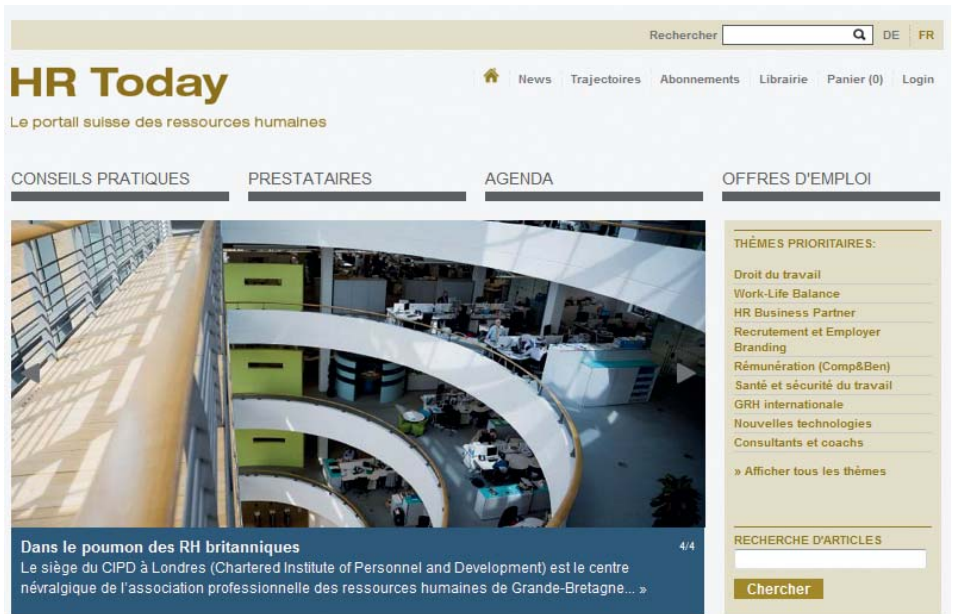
Rechercher DE FR

HR Today

Le portail suisse des ressources humaines

News Trajectoires Abonnements Librairie Panier (0) Login

CONSEILS PRATIQUES PRESTATAIRES AGENDA OFFRES D'EMPLOI

Dans le poumon des RH britanniques

Le siège du CIPD à Londres (Chartered Institute of Personnel and Development) est le centre névralgique de l'association professionnelle des ressources humaines de Grande-Bretagne... »

4/4

THÈMES PRIORITAIRES:

Droit du travail
Work-Life Balance
HR Business Partner
Recrutement et Employer Branding
Rémunération (Comp&Ben)
Santé et sécurité du travail
GRH internationale
Nouvelles technologies
Consultants et coachs

» Afficher tous les thèmes

RECHERCHE D'ARTICLES

Chercher